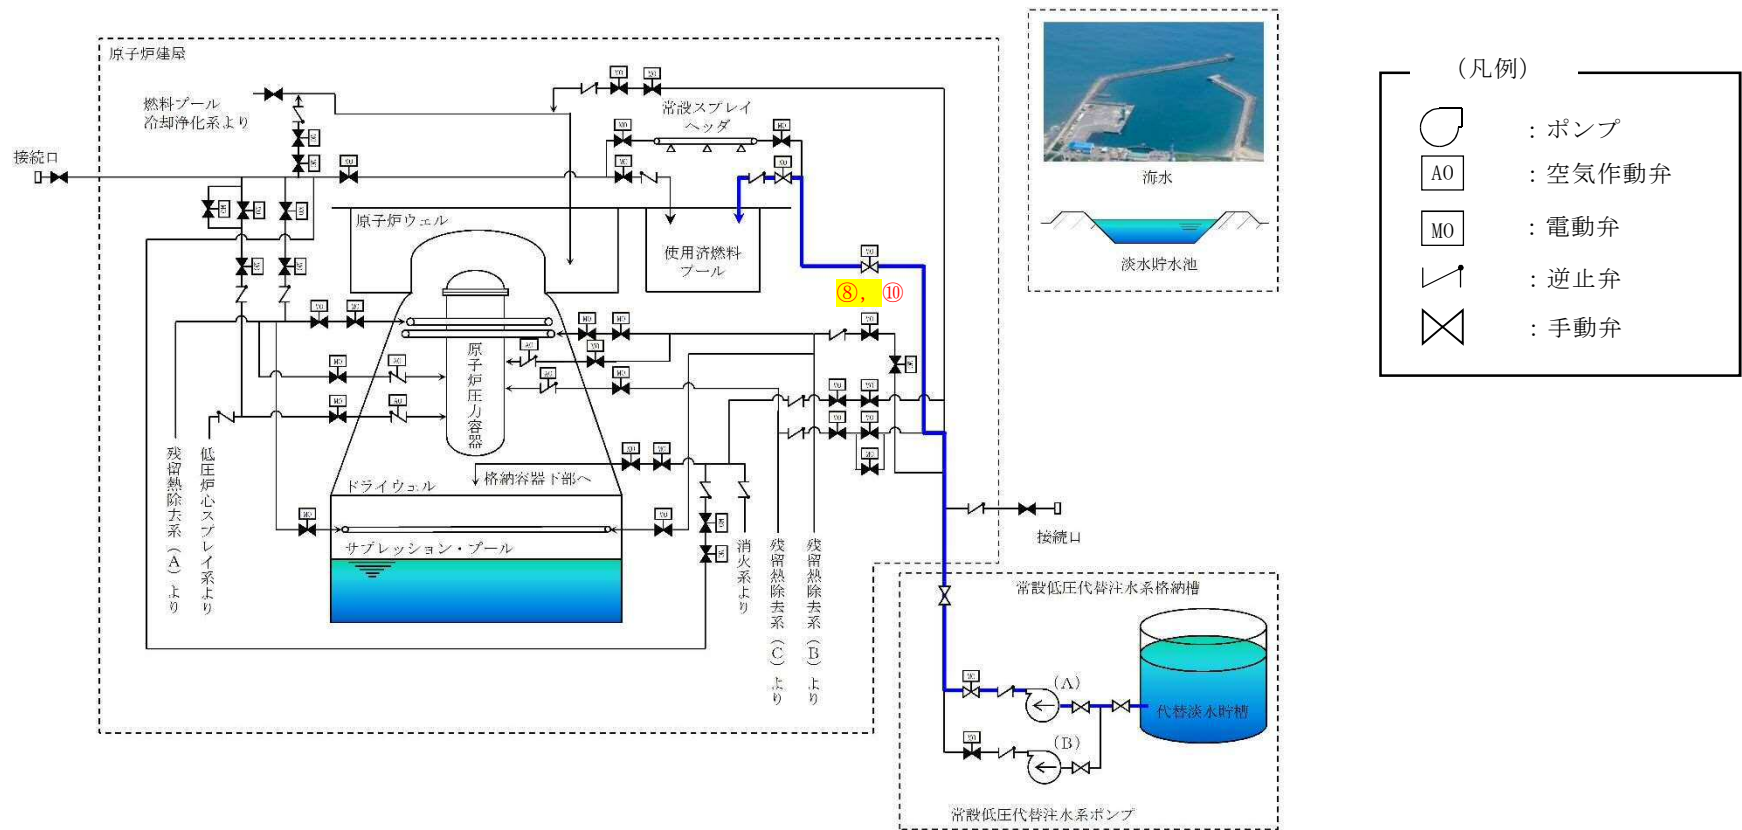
原子炉建屋

燃料プール冷却浄化系より

接続口

常設スプレイヘッダ

原子炉ウェル

使用済燃料プール

⑧，⑩

原子炉圧力容器

ドライウェル

格納容器下部へ

サプレッション・プール

残留熱除去系（A）より

低圧炉心スプレイ系より

消火系より

残留熱除去系（C）より

残留熱除去系（B）より

接続口

常設低圧代替注水系格納槽

(A)

(B)

代替淡水貯槽

常設低圧代替注水系ポンプ

海水

淡水貯水池

（凡例）

：ポンプ

AO ：空気作動弁

MO ：電動弁

：逆止弁

：手動弁